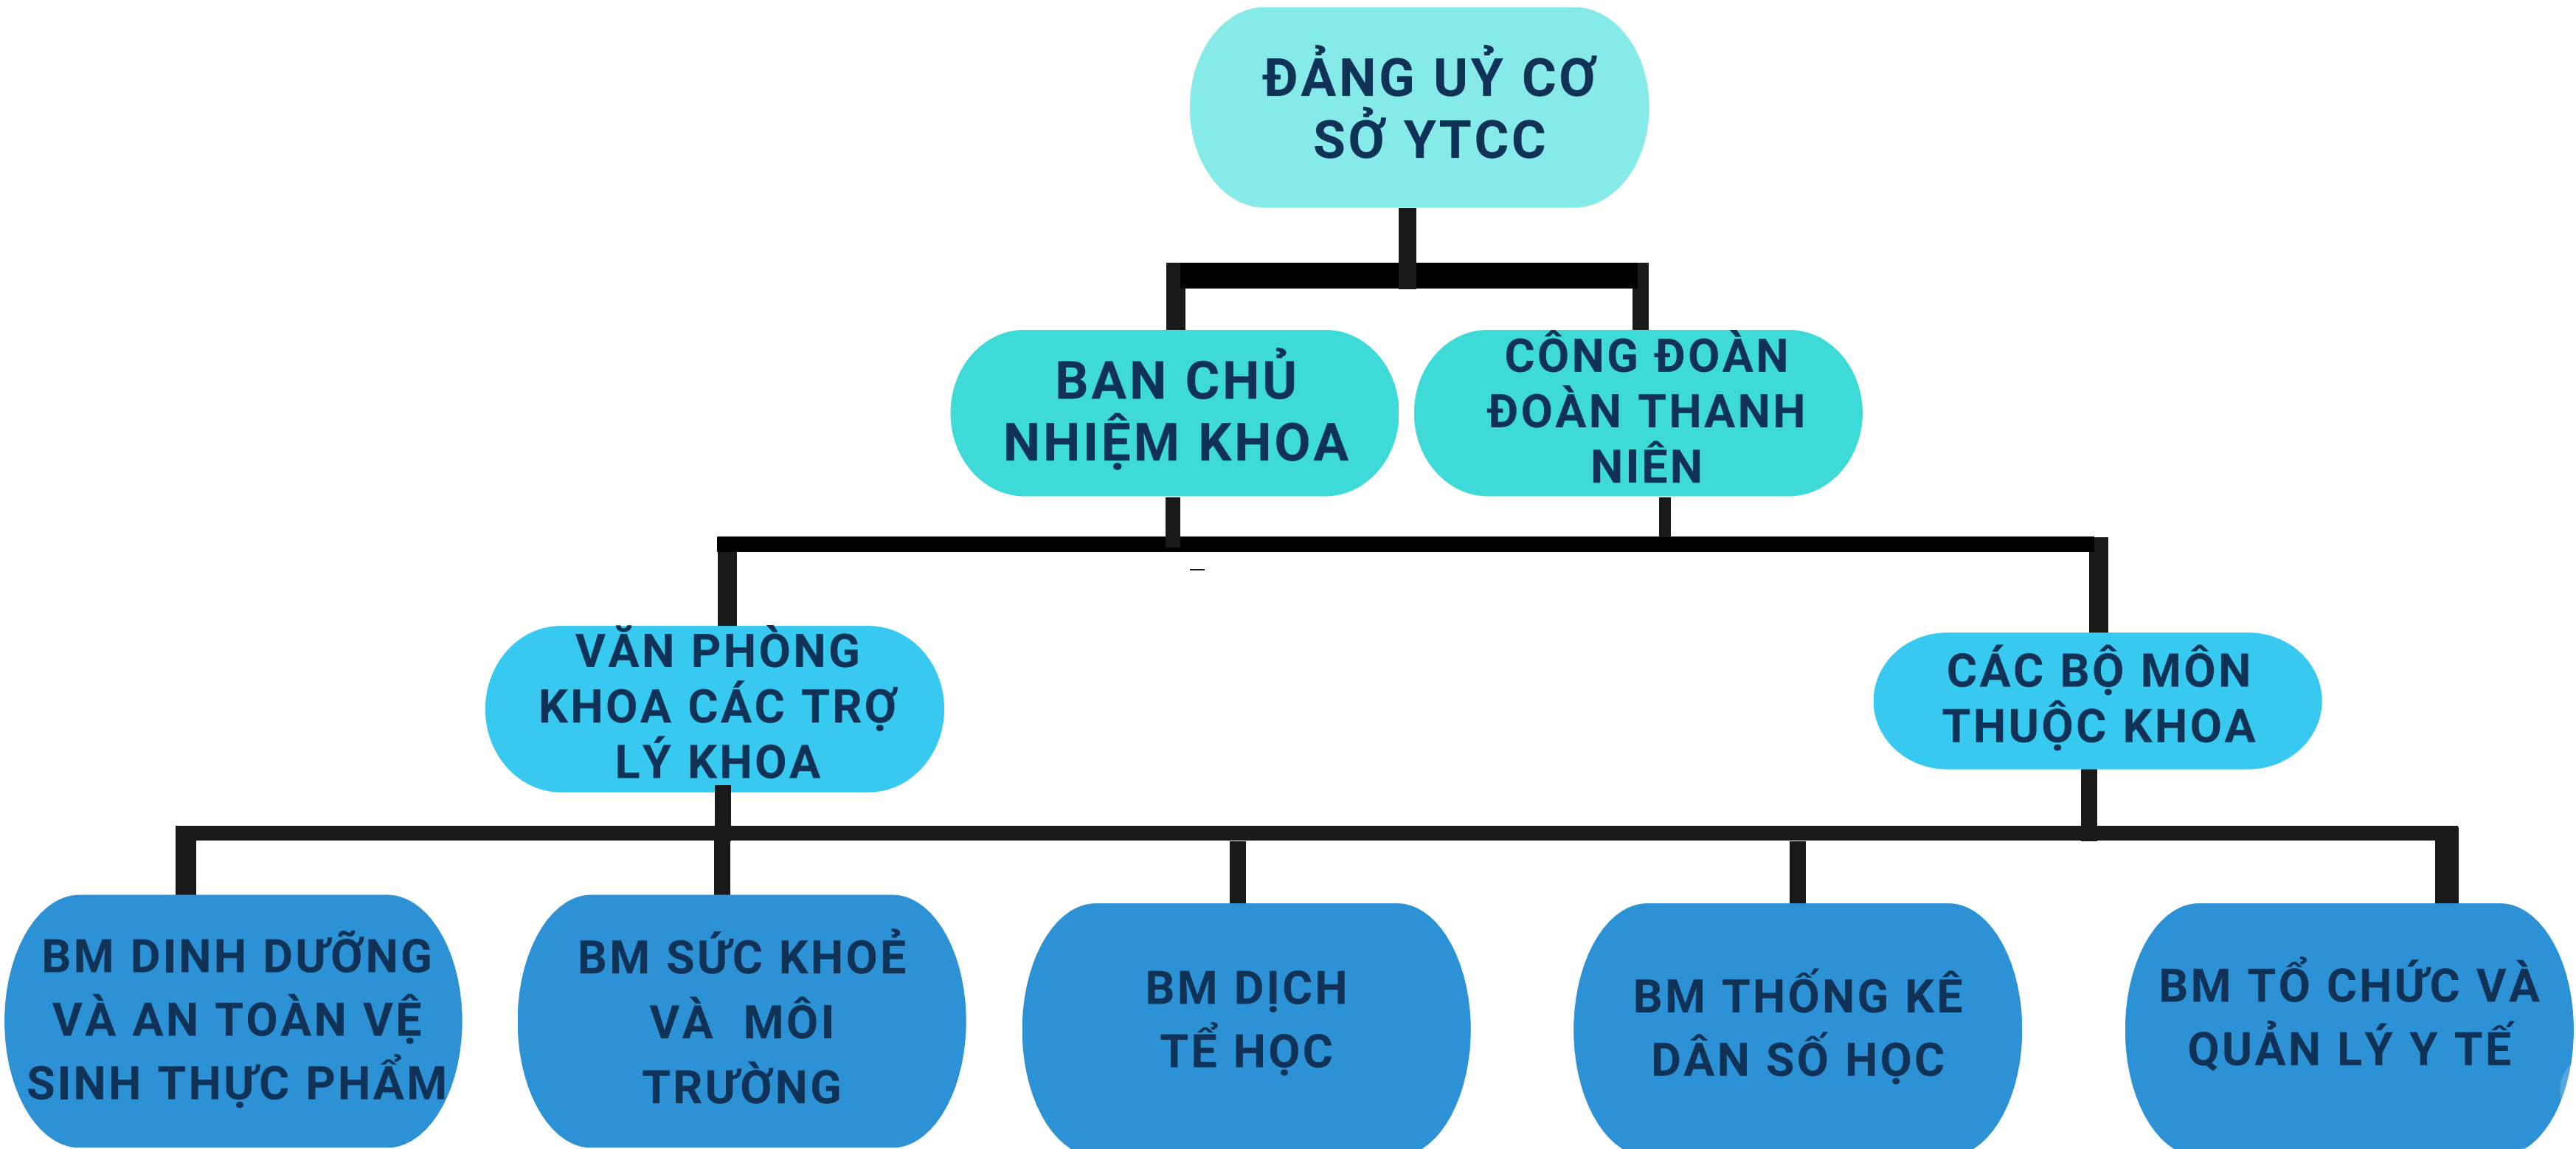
ĐẢNG UỶ CƠ SỞ YTCC

BAN CHỦ NHIỆM KHOA

CÔNG ĐOÀN ĐOÀN THANH NIÊN

VĂN PHÒNG KHOA CÁC TRỢ LÝ KHOA

CÁC BỘ MÔN THUỘC KHOA

BM DINH DƯỠNG VÀ AN TOÀN VỆ SINH THỰC PHẨM

BM SỨC KHOẺ VÀ MÔI TRƯỜNG

BM DỊCH TỄ HỌC

BM THỐNG KÊ DÂN SỐ HỌC

BM TỔ CHỨC VÀ QUẢN LÝ Y TẾ